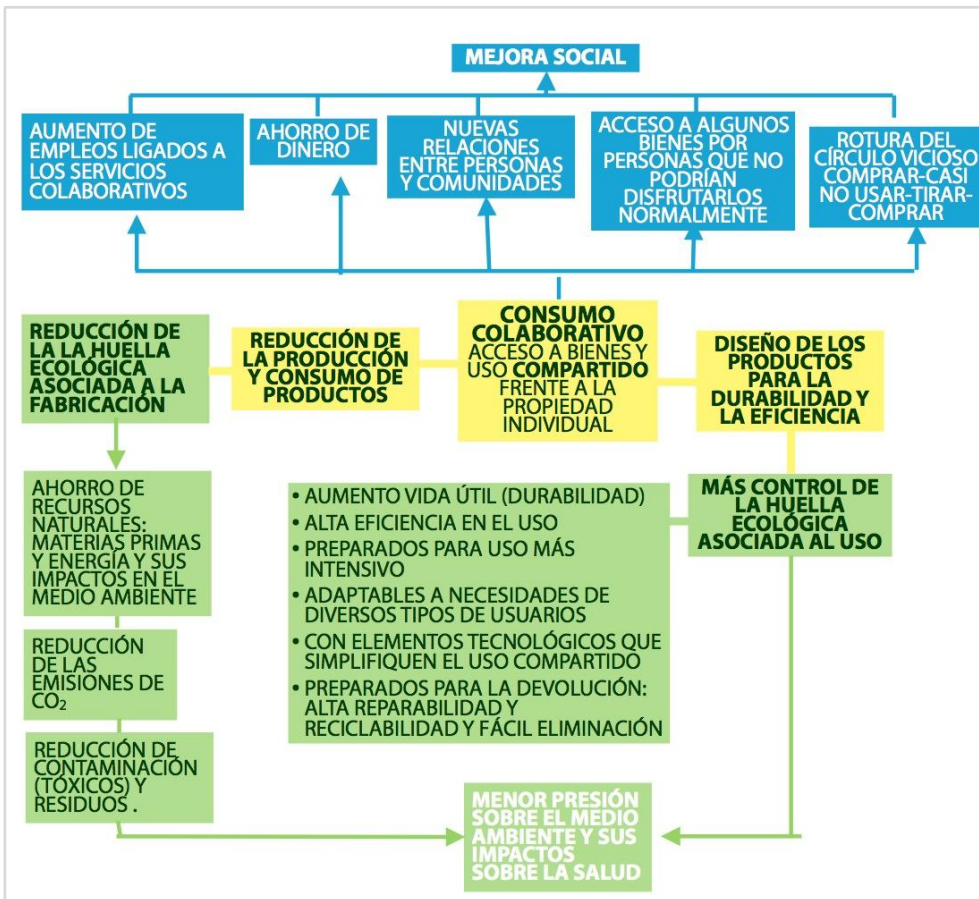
MEJORA SOCIAL

AUMENTO DE EMPLEOS LIGADOS A LOS SERVICIOS COLABORATIVOS

AHORRO DE DINERO

NUEVAS RELACIONES ENTRE PERSONAS Y COMUNIDADES

ACCESO A ALGUNOS BIENES POR PERSONAS QUE NO PODRÍAN DISFRUTARLOS NORMALMENTE

ROTURA DEL CÍRCULO VICIOSO COMPRAR-CASI NO USAR-TIRAR-COMPRAR

REDUCCIÓN DE LA LA HUELLA ECOLÓGICA ASOCIADA A LA FABRICACIÓN

REDUCCIÓN DE LA PRODUCCIÓN Y CONSUMO DE PRODUCTOS

CONSUMO COLABORATIVO ACCESO A BIENES Y USO COMPARTIDO FRENTE A LA PROPIEDAD INDIVIDUAL

DISEÑO DE LOS PRODUCTOS PARA LA DURABILIDAD Y LA EFICIENCIA

AHORRO DE RECURSOS NATURALES: MATERIAS PRIMAS Y ENERGÍA Y SUS IMPACTOS EN EL MEDIO AMBIENTE

• AUMENTO VIDA ÚTIL (DURABILIDAD)
• ALTA EFICIENCIA EN EL USO
• PREPARADOS PARA USO MÁS INTENSIVO
• ADAPTABLES A NECESIDADES DE DIVERSOS TIPOS DE USUARIOS
• CON ELEMENTOS TECNOLÓGICOS QUE SIMPLIFIQUEN EL USO COMPARTIDO
• PREPARADOS PARA LA DEVOLUCIÓN: ALTA REPARABILIDAD Y RECICLABILIDAD Y FÁCIL ELIMINACIÓN

MÁS CONTROL DE LA HUELLA ECOLÓGICA ASOCIADA AL USO

REDUCCIÓN DE LAS EMISIONES DE $CO_2$

REDUCCIÓN DE CONTAMINACIÓN (TÓXICOS) Y RESIDUOS .

MENOR PRESIÓN SOBRE EL MEDIO AMBIENTE Y SUS IMPACTOS SOBRE LA SALUD